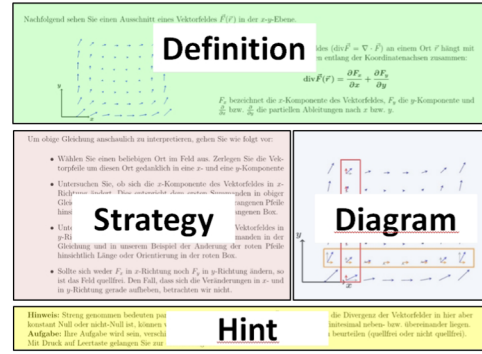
Nachfolgend sehen Sie einen Ausschnitt eines Vektorfeldes $\vec{F}(\vec{r})$ in der x-y-Ebene.

Definition

des $(\text{div}\,\vec{F} = \nabla \cdot \vec{F})$ an einem Ort $\vec{r}$ hängt mit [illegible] entlang der Koordinatenachsen zusammen:

$\text{div}\,\vec{F}(\vec{r}) = \frac{\partial F_x}{\partial x} + \frac{\partial F_y}{\partial y}$

$F_x$ bezeichnet die x-Komponente des Vektorfeldes, $F_y$ die y-Komponente und $\frac{\partial}{\partial x}$ bzw. $\frac{\partial}{\partial y}$ die partiellen Ableitungen nach x bzw. y.

Um obige Gleichung anschaulich zu interpretieren, gehen Sie wie folgt vor:

• Wählen Sie einen beliebigen Ort im Feld aus. Zerlegen Sie die Vektorpfeile um diesen Ort gedanklich in eine x- und eine y-Komponente

• Untersuchen Sie, ob sich die x-Komponente des Vektorfeldes in x-Richtung ändert. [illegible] Gleic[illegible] hinsi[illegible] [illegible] ngen Box.

Strategy

• Unte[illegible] Vektorfeldes in y-Ri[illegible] nanden in der Gleichung und in unserem Beispiel der Änderung der roten Pfeile hinsichtlich Länge oder Orientierung in der roten Box.

• Sollte sich weder $F_x$ in x-Richtung noch $F_y$ in y-Richtung ändern, so ist das Feld quellfrei. Den Fall, dass sich die Veränderungen in x- und in y-Richtung gerade aufheben, betrachten wir nicht.

Diagram

y

x

Hinweis: Streng genommen bedeuten pa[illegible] die Divergenz der Vektorfelder in hier aber konstant Null oder nicht-Null ist, können v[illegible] initesimal neben- bzw. übereinander liegen. Aufgabe: Ihre Aufgabe wird sein, verschi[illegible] beurteilen (quellfrei oder nicht quellfrei). Mit Druck auf Leertaste gelangen Sie zur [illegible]

Hint